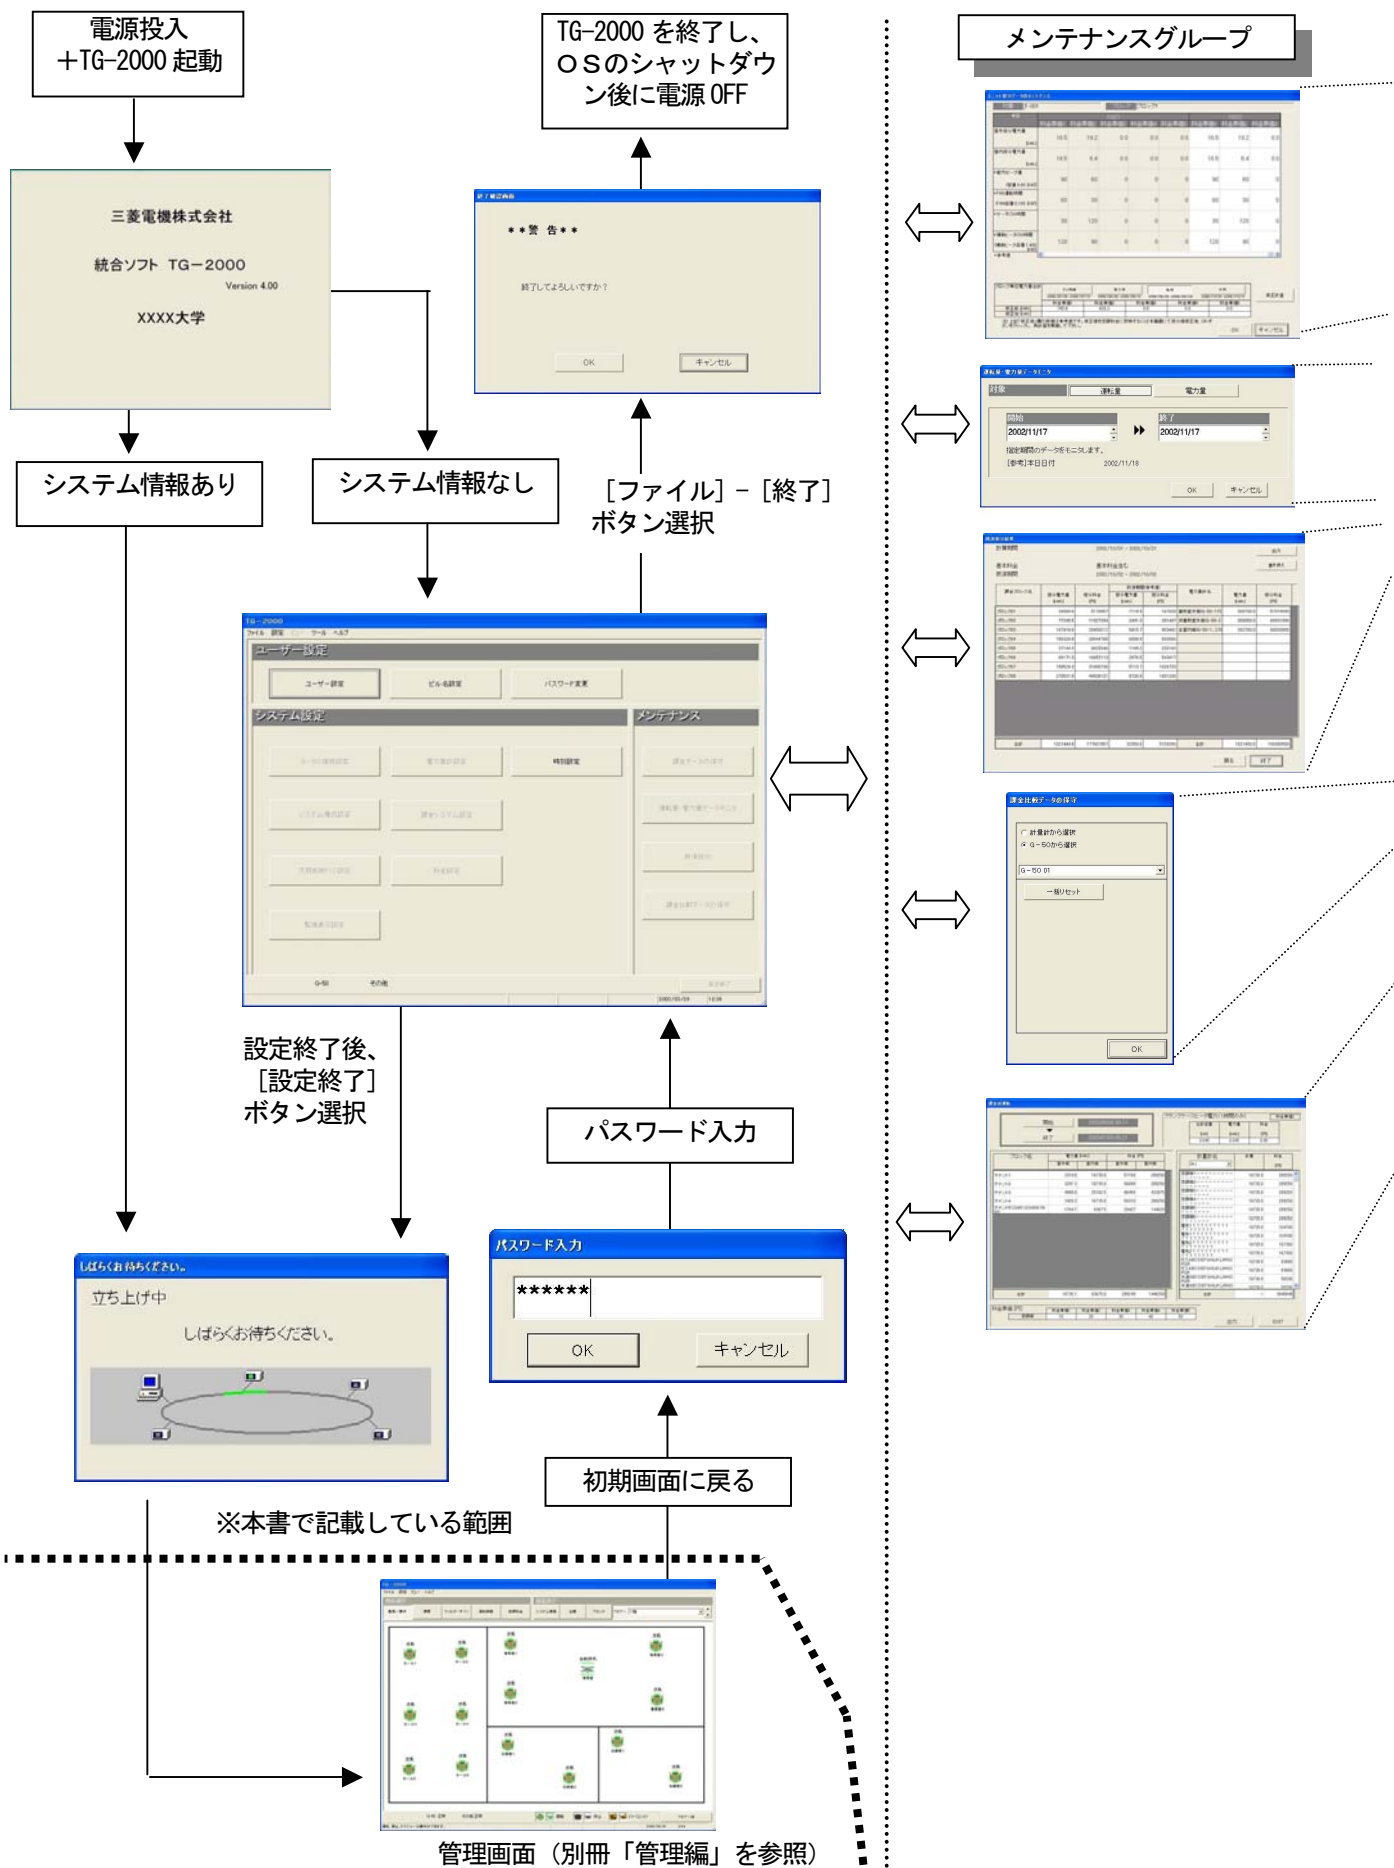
電源投入
+TG-2000 起動

三菱電機株式会社

統合ソフト TG−2000
Version 4.00

XXXX大学

システム情報あり

システム情報なし

TG-2000 を終了し、OSのシャットダウン後に電源 OFF

＊＊警 告＊＊

終了してよろしいですか？

OK　キャンセル

［ファイル］－［終了］
ボタン選択

TG-2000
ファイル　設定　ツール　ヘルプ

ユーザー設定

ユーザー設定　ビル名設定　パスワード変更

システム設定

メンテナンス

時刻設定

設定終了

設定終了後、
［設定終了］
ボタン選択

パスワード入力

パスワード入力

******

OK　キャンセル

しばらくお待ちください。

立ち上げ中

しばらくお待ちください。

初期画面に戻る

※本書で記載している範囲

管理画面（別冊「管理編」を参照）

メンテナンスグループ

運転量・電力量データ
対象　運転量　電力量
開始　2002/11/17　終了　2002/11/17
OK　キャンセル

課金比較データの保存
G－50から選択
G-50 01
一括リセット
OK